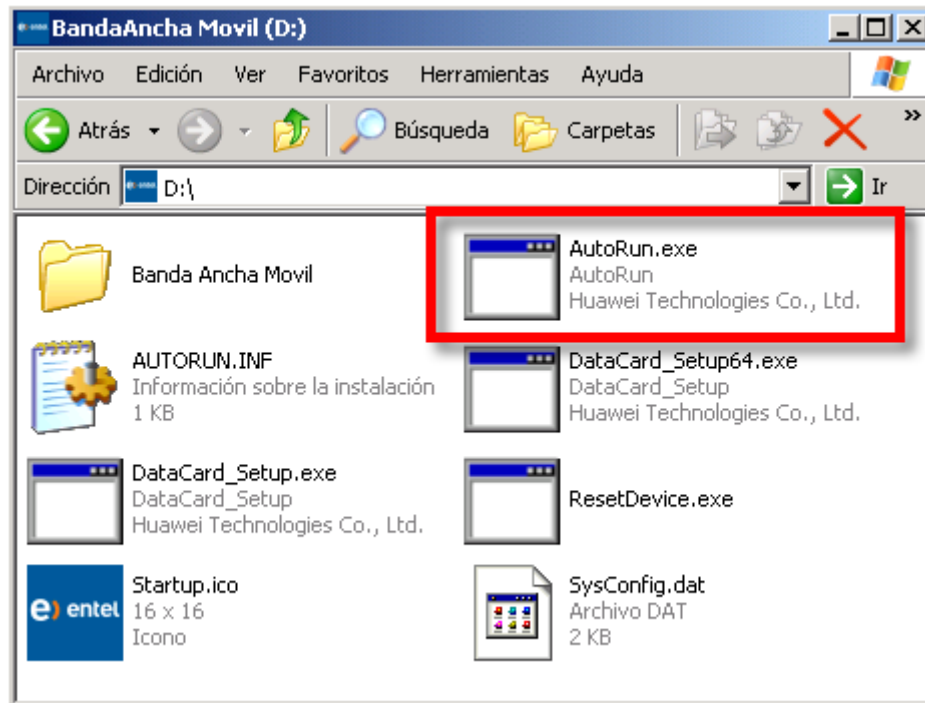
BandaAncha Movil (D:)

Archivo Edición Ver Favoritos Herramientas Ayuda

Atrás Búsqueda Carpetas

Dirección D:\ Ir

Banda Ancha Movil

AutoRun.exe
AutoRun
Huawei Technologies Co., Ltd.

AUTORUN.INF
Información sobre la instalación
1 KB

DataCard_Setup64.exe
DataCard_Setup
Huawei Technologies Co., Ltd.

DataCard_Setup.exe
DataCard_Setup
Huawei Technologies Co., Ltd.

ResetDevice.exe

e) entel

Startup.ico
16 x 16
Icono

SysConfig.dat
Archivo DAT
2 KB